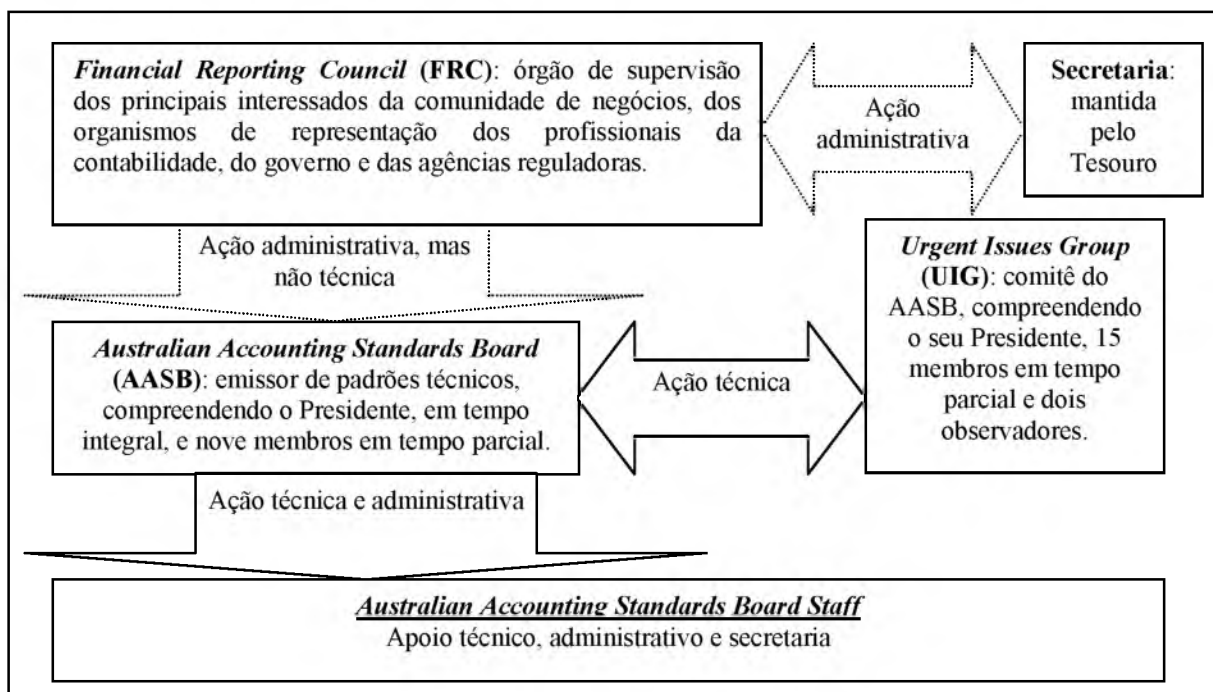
Financial Reporting Council (FRC): órgão de supervisão dos principais interessados da comunidade de negócios, dos organismos de representação dos profissionais da contabilidade, do governo e das agências reguladoras.

Ação administrativa

Secretaria: mantida pelo Tesouro

Ação administrativa, mas não técnica

Urgent Issues Group (UIG): comitê do AASB, compreendendo o seu Presidente, 15 membros em tempo parcial e dois observadores.

Australian Accounting Standards Board (AASB): emissor de padrões técnicos, compreendendo o Presidente, em tempo integral, e nove membros em tempo parcial.

Ação técnica

Ação técnica e administrativa

Australian Accounting Standards Board Staff
Apoio técnico, administrativo e secretaria